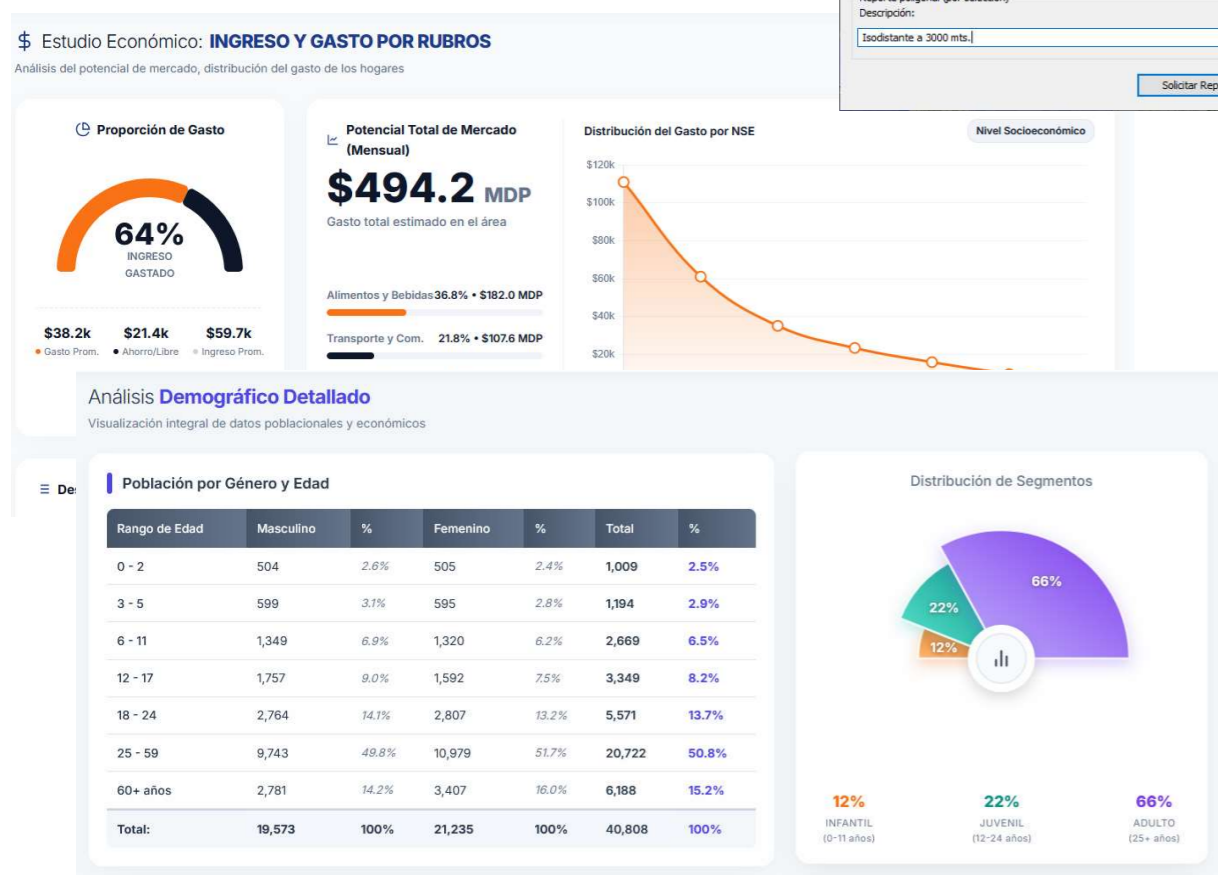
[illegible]
Descripción:
Isodistante a 3000 mts.
Solicitar Rep

$ Estudio Económico: INGRESO Y GASTO POR RUBROS
Análisis del potencial de mercado, distribución del gasto de los hogares

Proporción de Gasto

64%
INGRESO GASTADO

$38.2k
Gasto Prom.
$21.4k
Ahorro/Libre
$59.7k
Ingreso Prom.

Potencial Total de Mercado (Mensual)
$494.2 MDP
Gasto total estimado en el área

Alimentos y Bebidas 36.8% • $182.0 MDP
Transporte y Com. 21.8% • $107.6 MDP

Distribución del Gasto por NSE
Nivel Socioeconómico
$120k
$100k
$80k
$60k
$40k
$20k

Análisis Demográfico Detallado
Visualización integral de datos poblacionales y económicos

De

Población por Género y Edad

| Rango de Edad | Masculino | % | Femenino | % | Total | % |
|---|---|---|---|---|---|---|
| 0 - 2 | 504 | 2.6% | 505 | 2.4% | 1,009 | 2.5% |
| 3 - 5 | 599 | 3.1% | 595 | 2.8% | 1,194 | 2.9% |
| 6 - 11 | 1,349 | 6.9% | 1,320 | 6.2% | 2,669 | 6.5% |
| 12 - 17 | 1,757 | 9.0% | 1,592 | 7.5% | 3,349 | 8.2% |
| 18 - 24 | 2,764 | 14.1% | 2,807 | 13.2% | 5,571 | 13.7% |
| 25 - 59 | 9,743 | 49.8% | 10,979 | 51.7% | 20,722 | 50.8% |
| 60+ años | 2,781 | 14.2% | 3,407 | 16.0% | 6,188 | 15.2% |
| Total: | 19,573 | 100% | 21,235 | 100% | 40,808 | 100% |

Distribución de Segmentos

66%
22%
12%

12%
INFANTIL
(0-11 años)
22%
JUVENIL
(12-24 años)
66%
ADULTO
(25+ años)